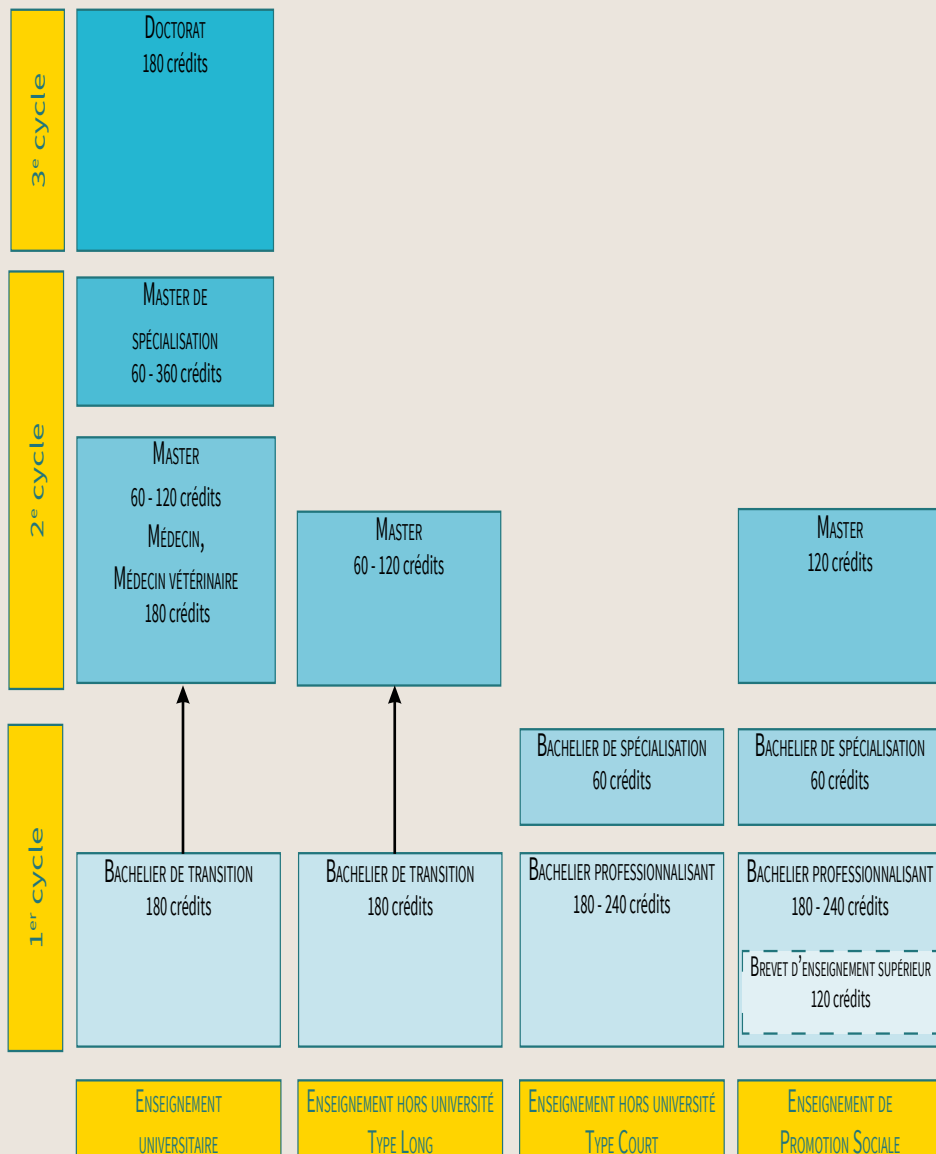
3e cycle

2e cycle

1er cycle

Doctorat
180 crédits

Master de spécialisation
60 - 360 crédits

Master
60 - 120 crédits
Médecin,
Médecin vétérinaire
180 crédits

Master
60 - 120 crédits

Master
120 crédits

Bachelier de spécialisation
60 crédits

Bachelier de spécialisation
60 crédits

Bachelier de transition
180 crédits

Bachelier de transition
180 crédits

Bachelier professionnalisant
180 - 240 crédits

Bachelier professionnalisant
180 - 240 crédits

Brevet d'enseignement supérieur
120 crédits

Enseignement universitaire

Enseignement hors université
Type Long

Enseignement hors université
Type Court

Enseignement de
Promotion Sociale